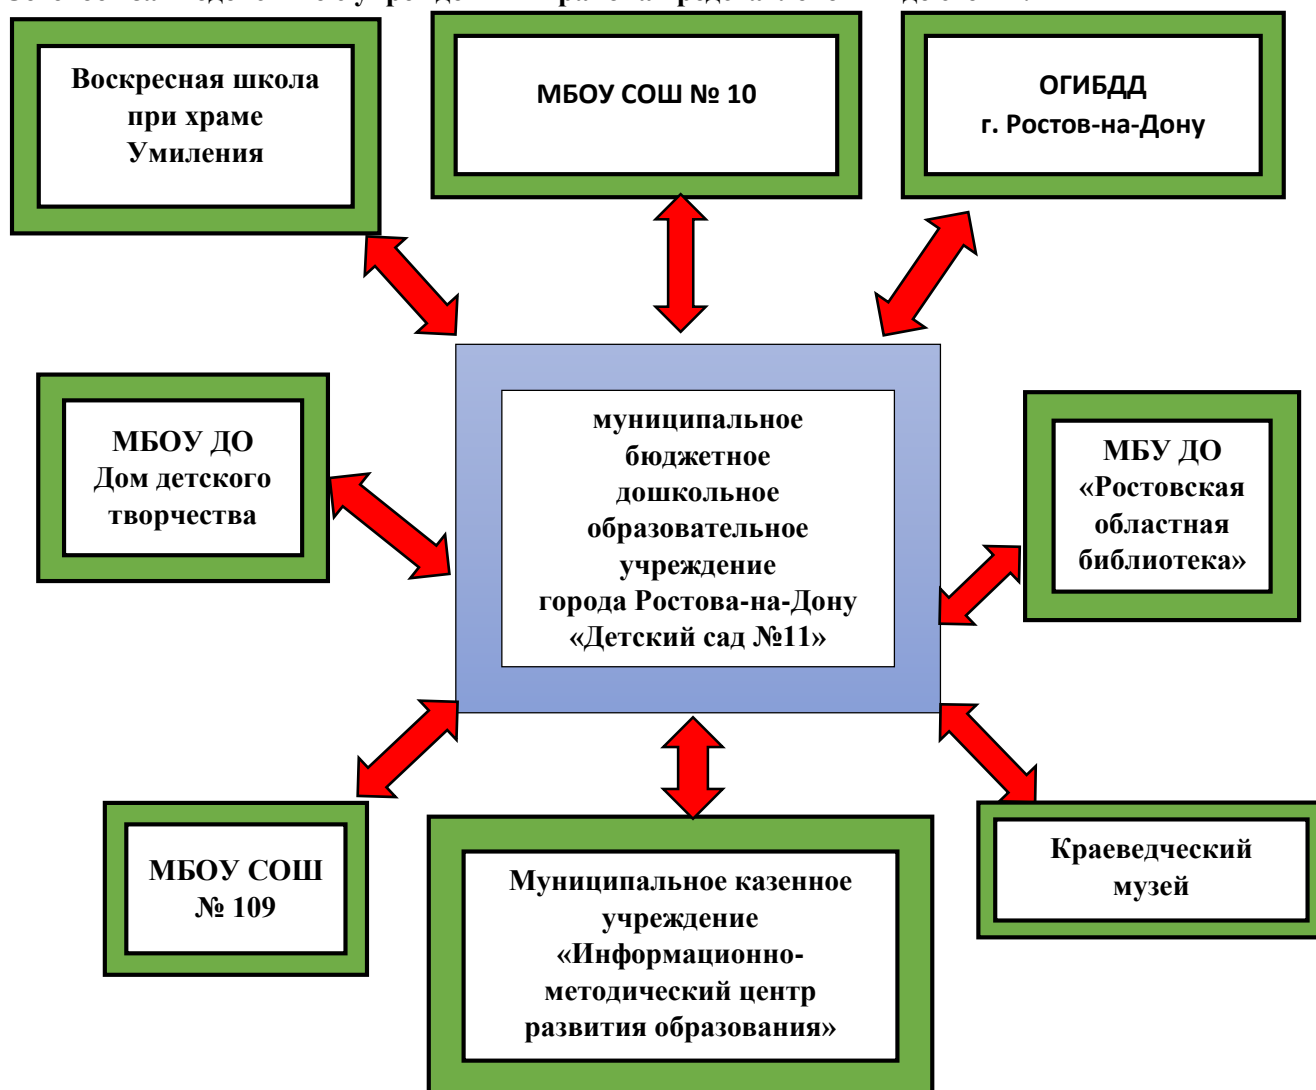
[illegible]

Воскресная школа при храме Умиления

МБОУ СОШ № 10

ОГИБДД г. Ростов-на-Дону

МБОУ ДО Дом детского творчества

муниципальное бюджетное дошкольное образовательное учреждение города Ростова-на-Дону «Детский сад №11»

МБУ ДО «Ростовская областная библиотека»

МБОУ СОШ № 109

Муниципальное казенное учреждение «Информационно-методический центр развития образования»

Краеведческий музей